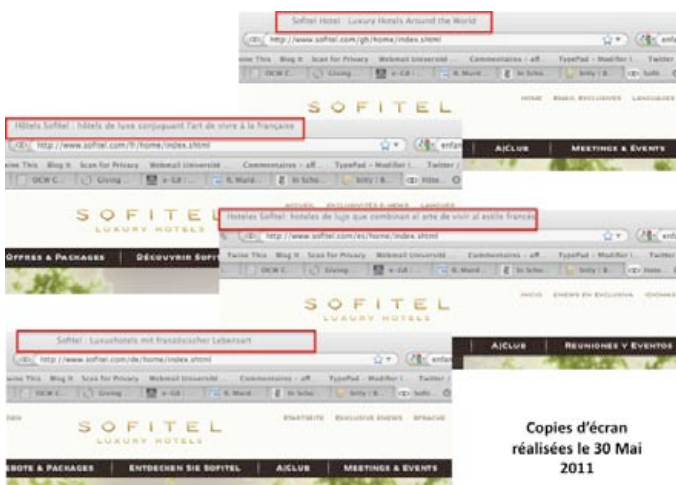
Sofitel Hotel : Luxury Hotels Around the World

http://www.sofitel.com/gb/home/index.shtml

Twine This Blog It Scan for Privacy Webmail Université Commentaires - aff TypePad - Modifier l Twitter

OCW C... Giving e-G8 R. Murd... In Scho... bitly | B... Sofit...

SOFITEL

HOME EMAIL EXCLUSIVES LANGUAGES

A|CLUB MEETINGS & EVENTS

Hôtels Sofitel : hôtels de luxe conjuguant l'art de vivre à la française

http://www.sofitel.com/fr/home/index.shtml

Twine This Blog It Scan for Privacy Webmail Université Commentaires - aff TypePad - Modifier l Twitter

OCW C... Giving e-G8 R. Murd... In Scho... bitly | B... Hôte...

SOFITEL
LUXURY HOTELS

OFFRES & PACKAGES DÉCOUVRIR SOFITEL

Hoteles Sofitel: hoteles de lujo que combinan el arte de vivir al estilo francés

http://www.sofitel.com/es/home/index.shtml

Twine This Blog It Scan for Privacy Webmail Université Commentaires - aff TypePad - Modifier l Twitter

OCW C... Giving e-G8 R. Murd... In Scho... bitly | B... Hote...

SOFITEL
LUXURY HOTELS

INICIO ENEWS EN EXCLUSIVA IDIOMAS

A|CLUB REUNIONES Y EVENTOS

Sofitel : Luxushotels mit französischer Lebensart

http://www.sofitel.com/de/home/index.shtml

Twine This Blog It Scan for Privacy Webmail Université Commentaires - aff TypePad - Modifier l Twitter

OCW C... Giving e-G8 R. Murd... In Scho... bitly | B... Sofi...

SOFITEL
LUXURY HOTELS

STARTSEITE EXKLUSIVE ENEWS SPRACHE

EBOTE & PACKAGES ENTDECKEN SIE SOFITEL A|CLUB MEETINGS & EVENTS

Copies d'écran réalisées le 30 Mai 2011